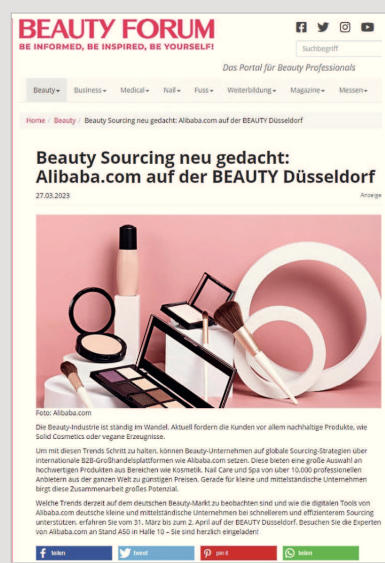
BEAUTY FORUM
BE INFORMED, BE INSPIRED, BE YOURSELF!

Suchbegriff

Das Portal für Beauty Professionals

Beauty Business Medical Nail Fuss Weiterbildung Magazine Messen

Home / Beauty / Beauty Sourcing neu gedacht: Alibaba.com auf der BEAUTY Düsseldorf

Beauty Sourcing neu gedacht: Alibaba.com auf der BEAUTY Düsseldorf

27.03.2023

Anzeige

Foto: Alibaba.com

Die Beauty-Industrie ist ständig im Wandel. Aktuell fordern die Kunden vor allem nachhaltige Produkte, wie Solid Cosmetics oder vegane Erzeugnisse.

Um mit diesen Trends Schritt zu halten, können Beauty-Unternehmen auf globale Sourcing-Strategien über internationale B2B-Großhandelsplattformen wie Alibaba.com setzen. Diese bieten eine große Auswahl an hochwertigen Produkten aus Bereichen wie Kosmetik, Nail Care und Spa von über 10.000 professionellen Anbietern aus der ganzen Welt zu günstigen Preisen. Gerade für kleine und mittelständische Unternehmen birgt diese Zusammenarbeit großes Potenzial.

Welche Trends derzeit auf dem deutschen Beauty-Markt zu beobachten sind und wie die digitalen Tools von Alibaba.com deutsche kleine und mittelständische Unternehmen bei schnellerem und effizienterem Sourcing unterstützen, erfahren Sie vom 31. März bis zum 2. April auf der BEAUTY Düsseldorf. Besuchen Sie die Experten von Alibaba.com am Stand A50 in Halle 10 – Sie sind herzlich eingeladen!

teilen tweet pin it teilen